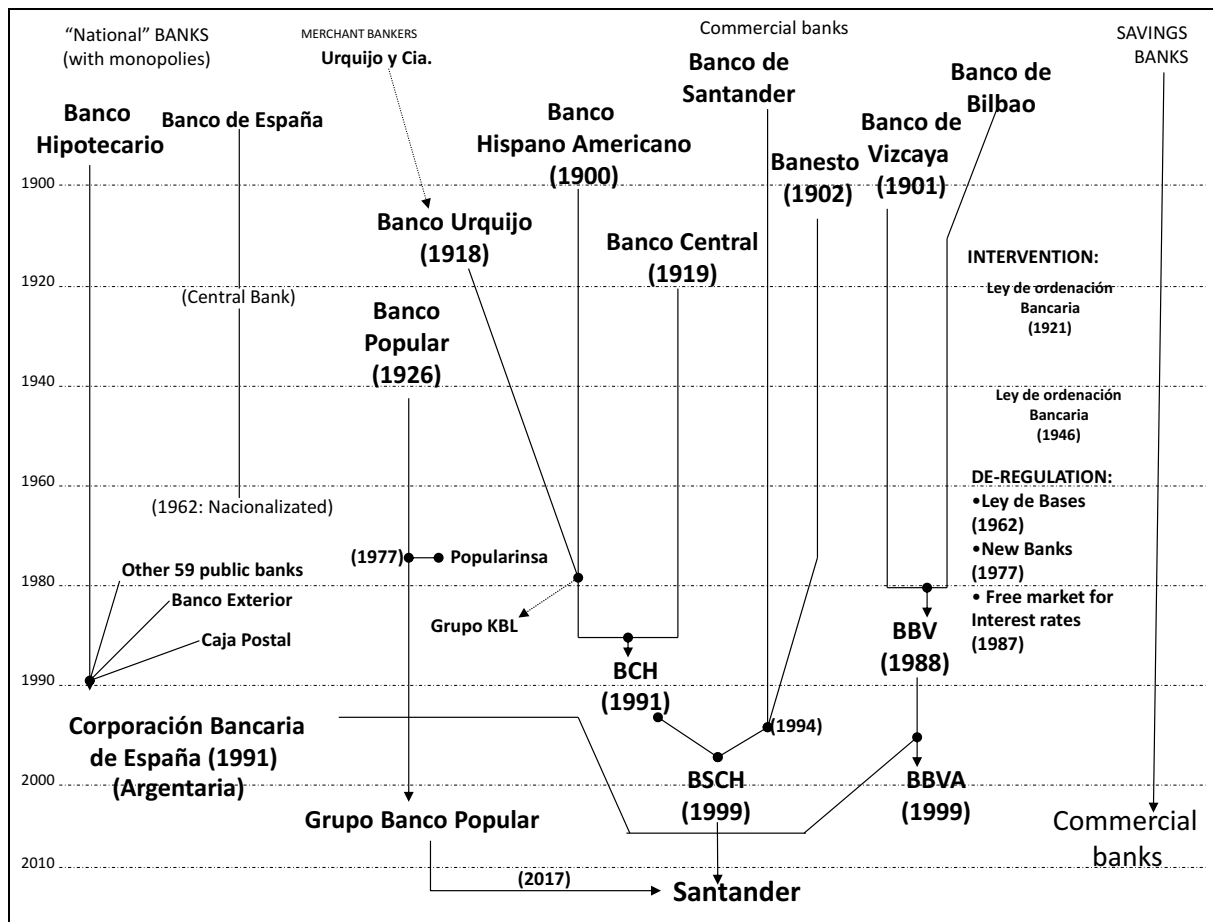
"National" BANKS (with monopolies)

MERCHANT BANKERS
Urquijo y Cia.

Commercial banks

SAVINGS BANKS

Banco Hipotecario

Banco de España

Banco Hispano Americano (1900)

Banco de Santander

Banco de Bilbao

Banco de Vizcaya (1901)

Banesto (1902)

1900

Banco Urquijo (1918)

Banco Central (1919)

INTERVENTION:

1920

(Central Bank)

Ley de ordenación Bancaria (1921)

Banco Popular (1926)

1940

Ley de ordenación Bancaria (1946)

DE-REGULATION:

1960

(1962: Nacionalizated)

•Ley de Bases (1962)

•New Banks (1977)

(1977)

Popularinsa

Other 59 public banks

1980

Banco Exterior

• Free market for Interest rates (1987)

Grupo KBL

Caja Postal

BBV (1988)

BCH (1991)

1990

Corporación Bancaria de España (1991) (Argentaria)

(1994)

BSCH (1999)

BBVA (1999)

2000

Grupo Banco Popular

Commercial banks

2010

(2017)

Santander